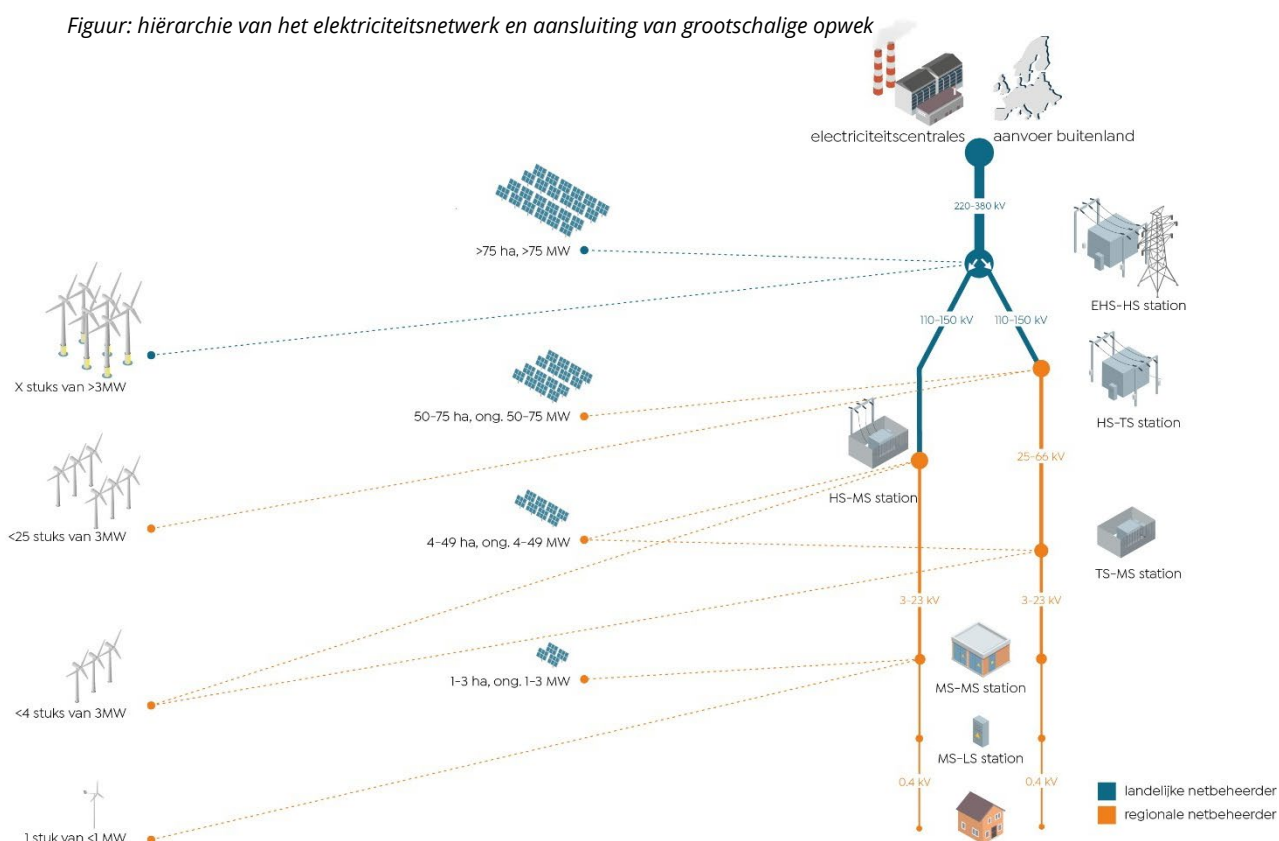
Figuur: hiërarchie van het elektriciteitsnetwerk en aansluiting van grootschalige opwek

electriciteitscentrales

aanvoer buitenland

220-380 kV

>75 ha, >75 MW

EHS-HS station

110-150 kV

110-150 kV

X stuks van >3MW

50-75 ha, ong. 50-75 MW

HS-TS station

25-66 kV

HS-MS station

<25 stuks van 3MW

4-49 ha, ong. 4-49 MW

TS-MS station

3-23 kV

3-23 kV

MS-MS station

1-3 ha, ong. 1-3 MW

<4 stuks van 3MW

MS-LS station

0.4 kV

0.4 kV

landelijke netbeheerder

regionale netbeheerder

1 stuk van <1 MW